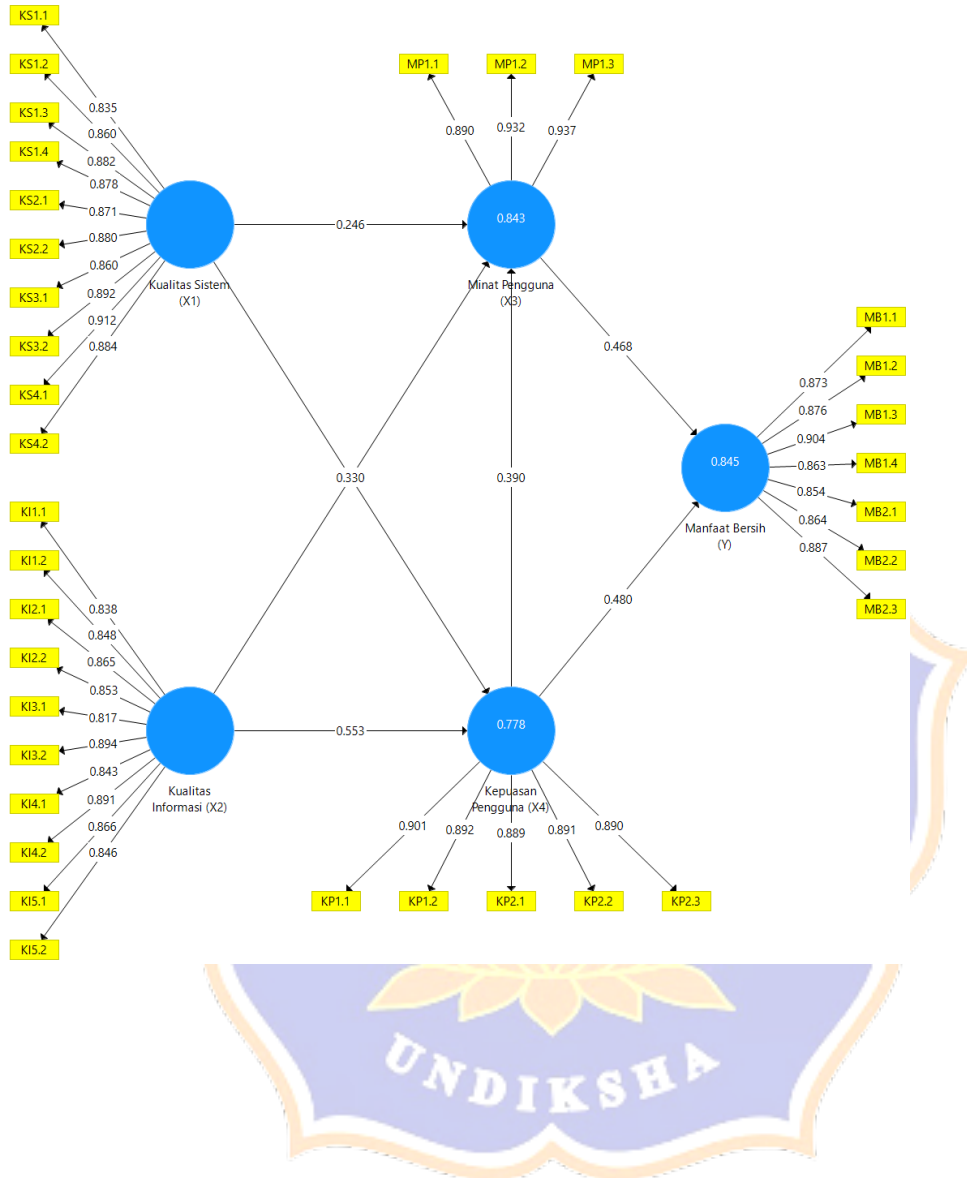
KS1.1
0.835
KS1.2
0.860
KS1.3
0.882
KS1.4
0.878
KS2.1
0.871
KS2.2
0.880
KS3.1
0.860
KS3.2
0.892
KS4.1
0.912
KS4.2
0.884

Kualitas Sistem (X1)

MP1.1
MP1.2
MP1.3
0.890
0.932
0.937

0.246

0.843
Minat Pengguna (X3)

0.468

MB1.1
MB1.2
MB1.3
MB1.4
MB2.1
MB2.2
MB2.3
0.873
0.876
0.904
0.863
0.854
0.864
0.887

0.845
Manfaat Bersih (Y)

0.330
0.390
0.480

KI1.1
0.838
KI1.2
0.848
KI2.1
0.865
KI2.2
0.853
KI3.1
0.817
KI3.2
0.894
KI4.1
0.843
KI4.2
0.891
KI5.1
0.866
KI5.2
0.846

Kualitas Informasi (X2)

0.553

0.778
Kepuasan Pengguna (X4)

0.901
0.892
0.889
0.891
0.890

KP1.1
KP1.2
KP2.1
KP2.2
KP2.3

UNDIKSHA